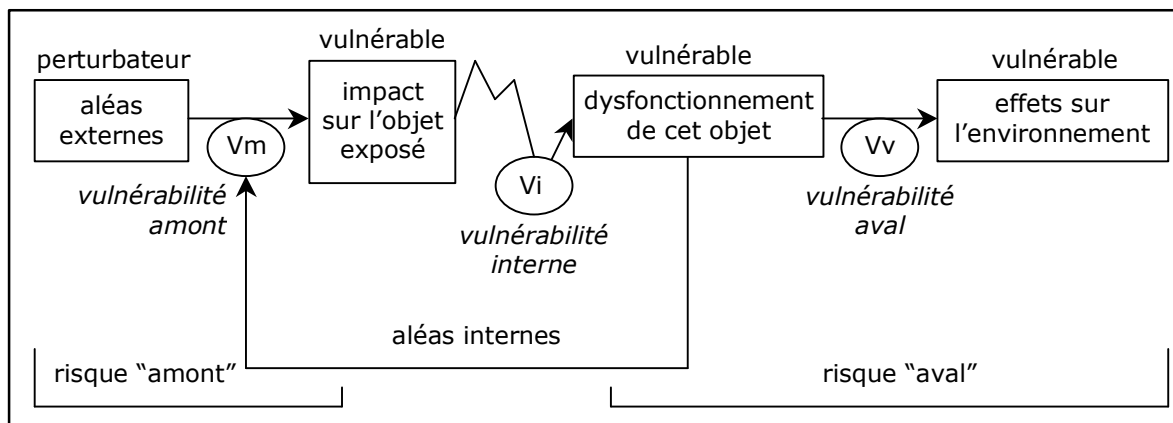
perturbateur

aléas externes

Vm

vulnérabilité amont

vulnérable

impact sur l'objet exposé

Vi

vulnérabilité interne

vulnérable

dysfonctionnement de cet objet

Vv

vulnérabilité aval

vulnérable

effets sur l'environnement

aléas internes

risque "amont"

risque "aval"